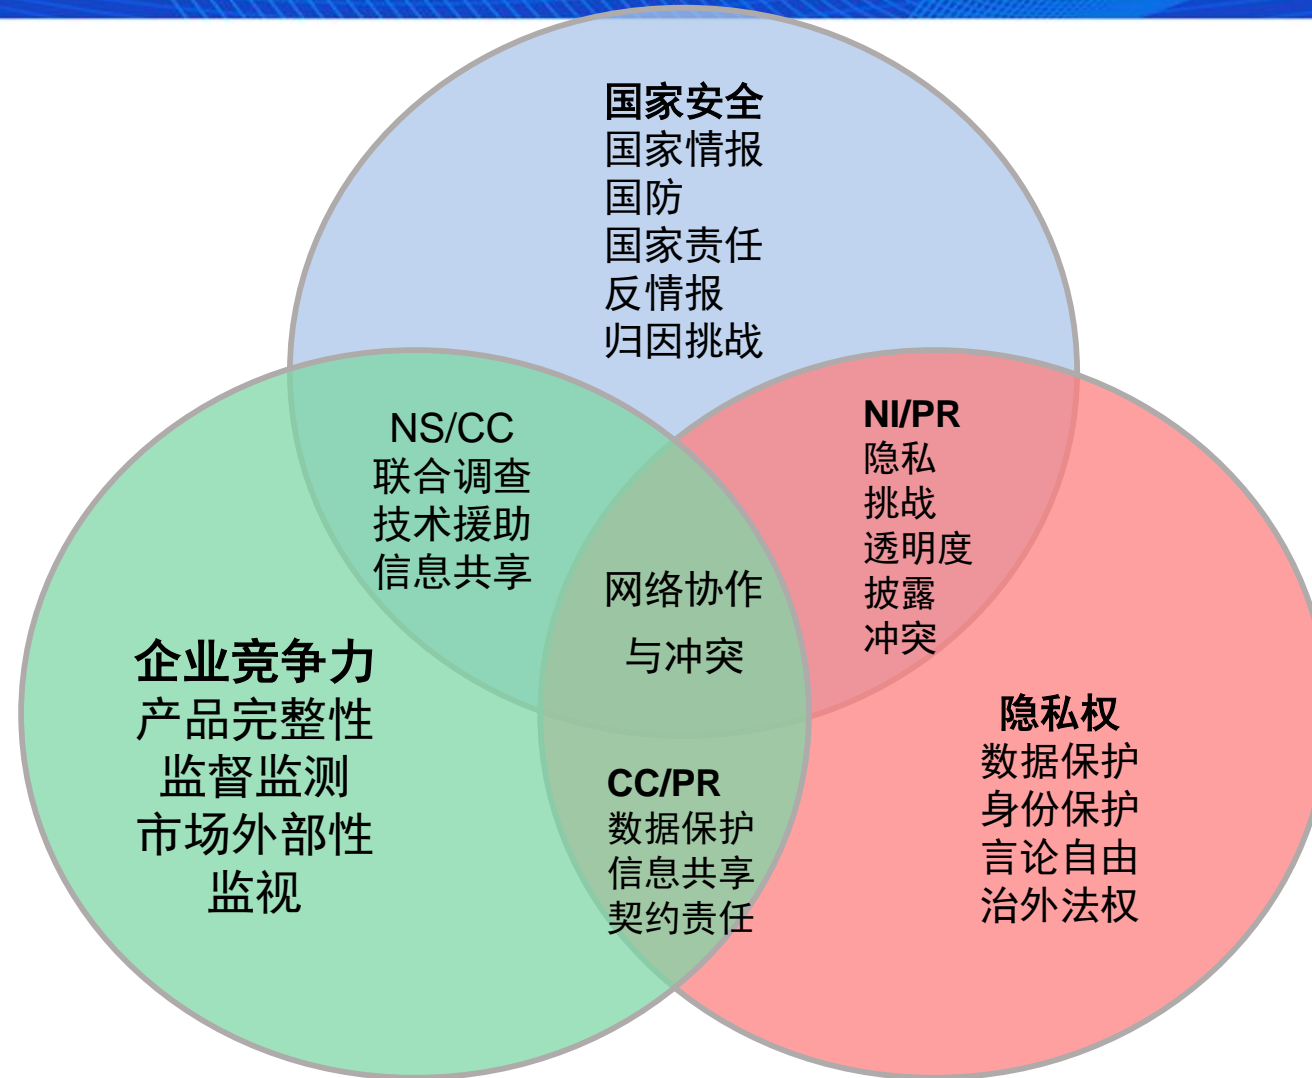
国家安全
国家情报
国防
国家责任
反情报
归因挑战

NS/CC
联合调查
技术援助
信息共享

NI/PR
隐私
挑战
透明度
披露
冲突

网络协作
与冲突

企业竞争力
产品完整性
监督监测
市场外部性
监视

CC/PR
数据保护
信息共享
契约责任

隐私权
数据保护
身份保护
言论自由
治外法权